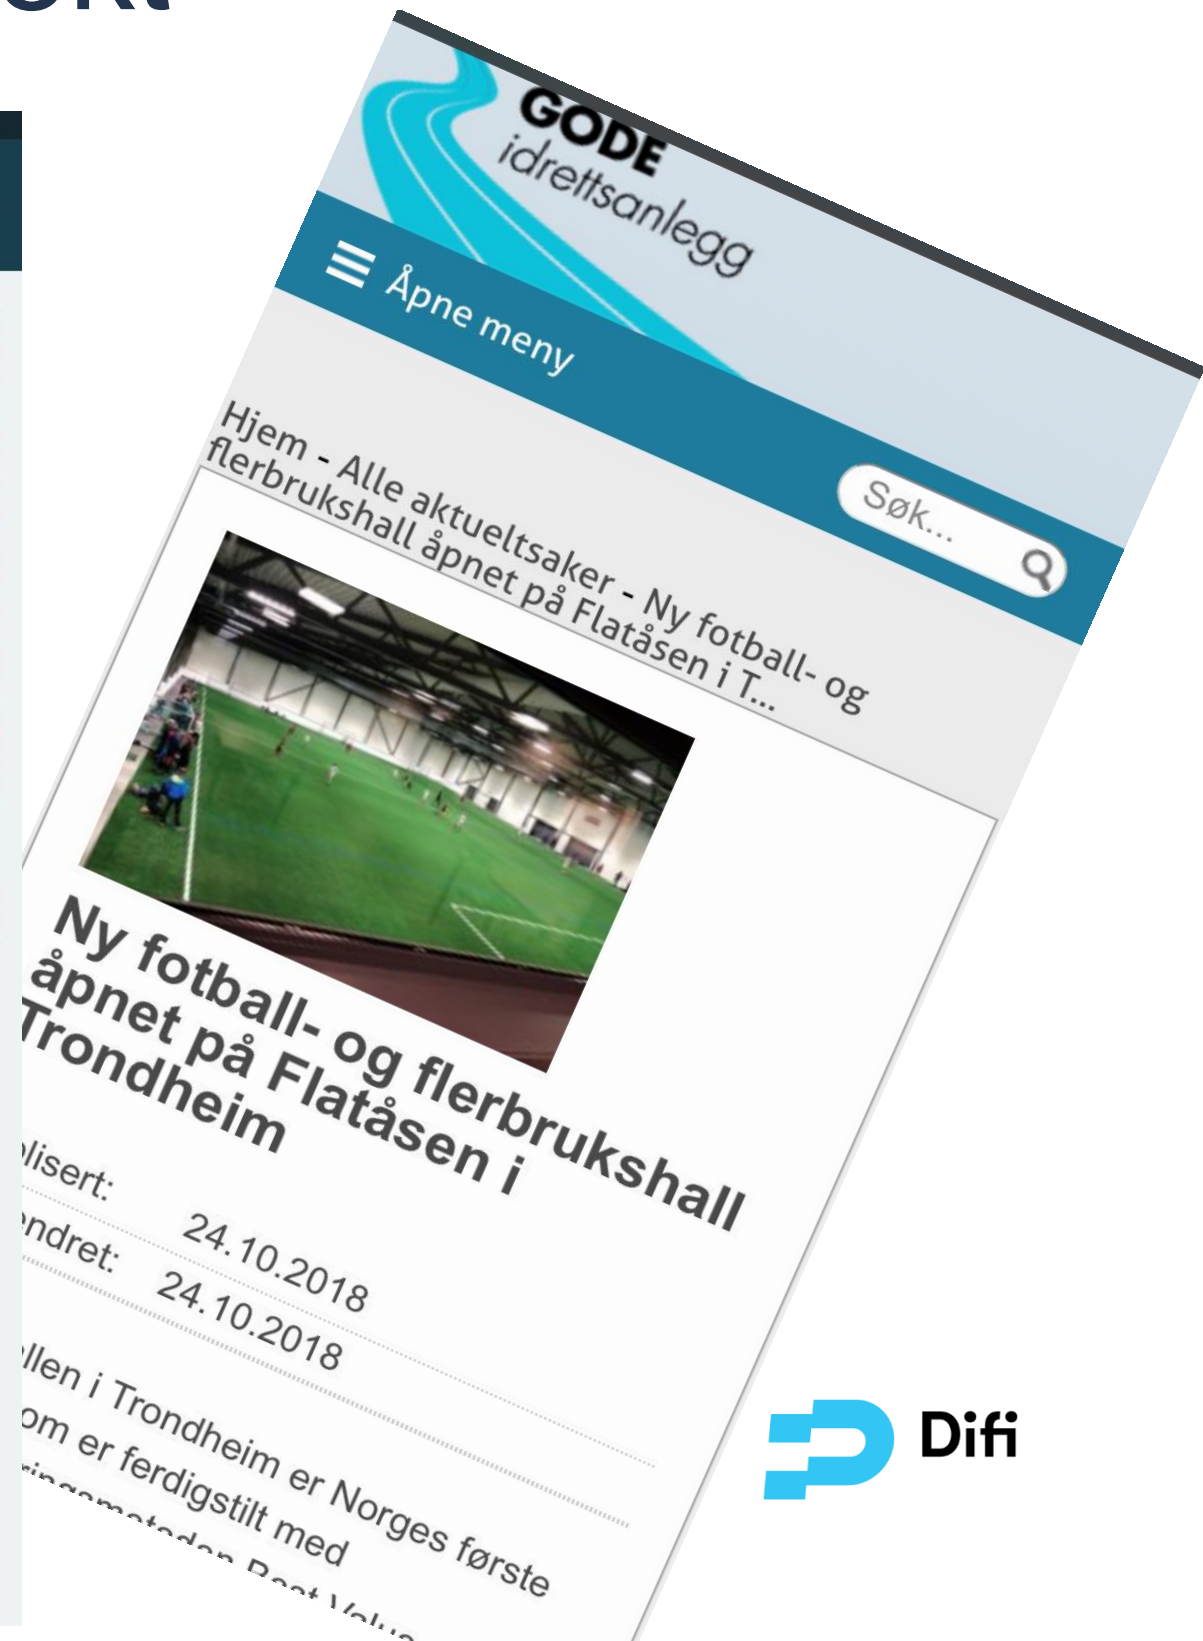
GODE idrettsanlegg

Åpne meny

Søk...

Hjem - Alle aktueltsaker - Ny fotball- og flerbrukshall åpnet på Flatåsen i T...

Ny fotball- og flerbrukshall åpnet på Flatåsen i Trondheim

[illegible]lisert: 24.10.2018
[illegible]ndret: 24.10.2018

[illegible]llen i Trondheim er Norges første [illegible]om er ferdigstilt med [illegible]

Difi